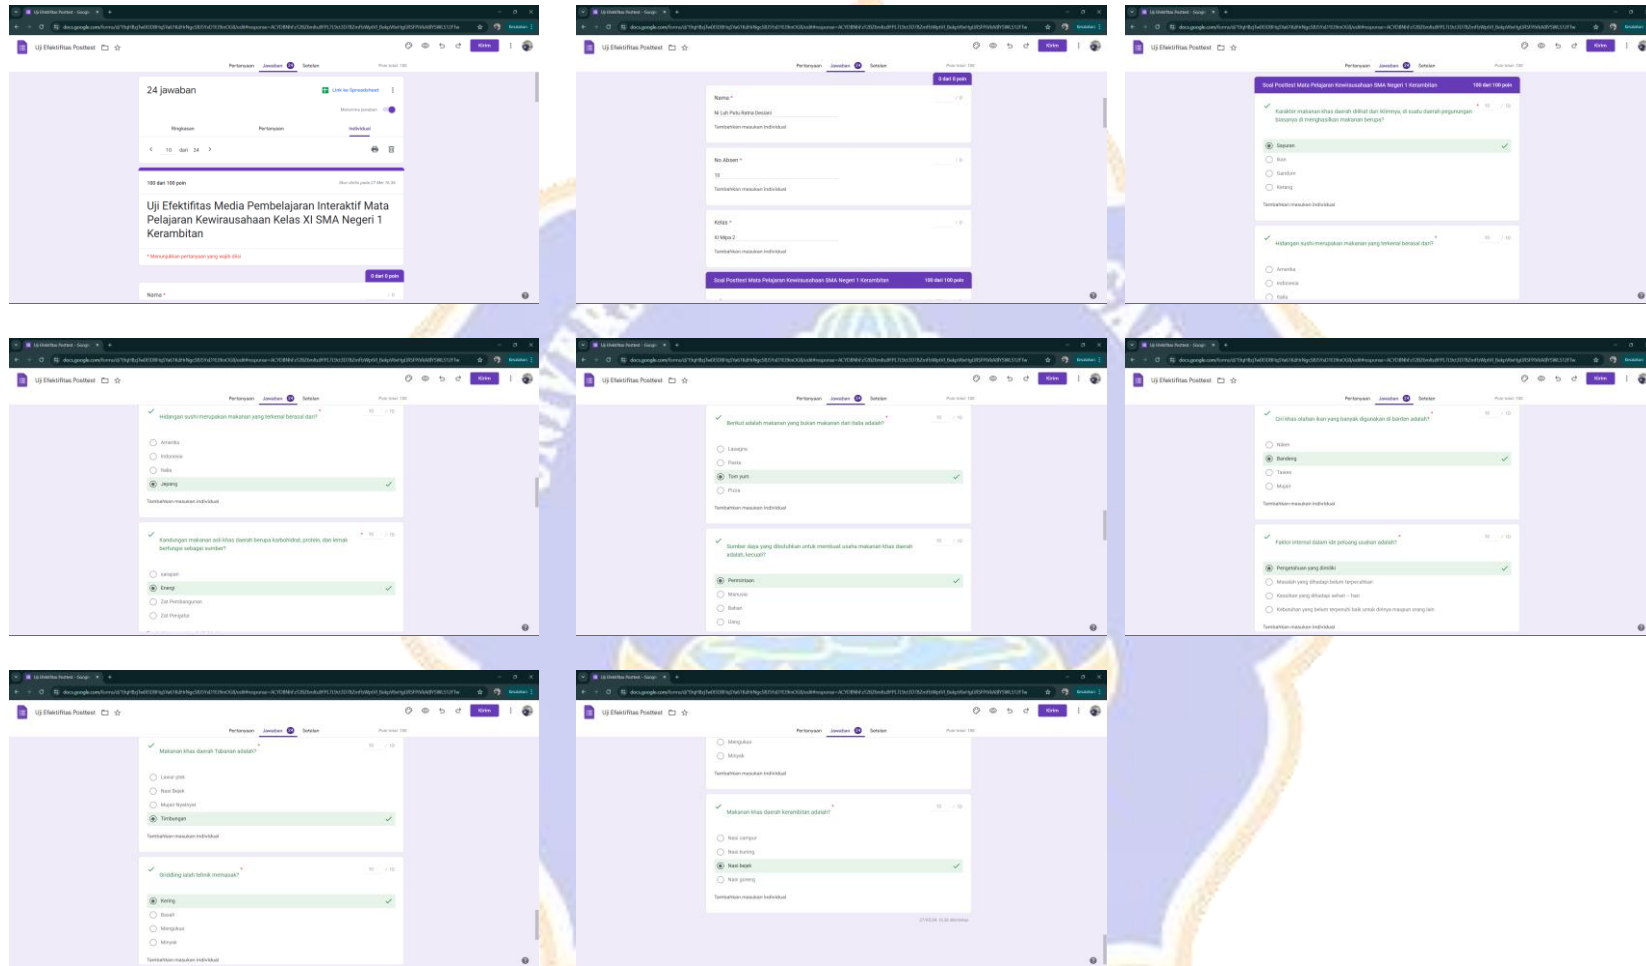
Uji Efektifitas Posttest

Pertanyaan Jawaban 24 Setelan

24 jawaban

Link ke Spreadsheet

Menerima jawaban

Ringkasan Pertanyaan Individual

10 dari 24

100 dari 100 poin

Uji Efektifitas Media Pembelajaran Interaktif Mata Pelajaran Kewirausahaan Kelas XI SMA Negeri 1 Kerambitan

* Menunjukkan pertanyaan yang wajib diisi

0 dari 0 poin

Nama *

Nama *

Ni Luh Putu Ratna Dewiani

Tambahkan masukan individual

No Absen *

10

Tambahkan masukan individual

Kelas *

XI Mipa 2

Tambahkan masukan individual

Soal Posttest Mata Pelajaran Kewirausahaan SMA Negeri 1 Kerambitan 100 dari 100 poin

Soal Posttest Mata Pelajaran Kewirausahaan SMA Negeri 1 Kerambitan 100 dari 100 poin

Karakter makanan khas daerah dilihat dari iklimnya, di suatu daerah pegunungan biasanya di menghasilkan makanan berupa?

Sayuran

Ikan

Gandum

Kelapa

Tambahkan masukan individual

Hidangan sushi merupakan makanan yang terkenal berasal dari?

Amerika

Indonesia

Italia

Hidangan sushi merupakan makanan yang terkenal berasal dari?

Amerika

Indonesia

Italia

Jepang

Tambahkan masukan individual

Kandungan makanan asli khas daerah berupa karbohidrat, protein, dan lemak berfungsi sebagai sumber?

sarapan

Energi

Zat Pembangun

Zat Pengatur

Berikut adalah makanan yang bukan makanan dari Italia adalah?

Lasagna

Pasta

Tom yum

Pizza

Tambahkan masukan individual

Sumber daya yang dibutuhkan untuk membuat usaha makanan khas daerah adalah, kecuali?

Permintaan

Manusia

Bahan

Uang

Ciri khas olahan ikan yang banyak digunakan di banten adalah?

Nilam

Bandeng

Tawes

Mujair

Tambahkan masukan individual

Faktor internal dalam diri peluang usahan adalah?

Pengetahuan yang dimiliki

Masalah yang dihadapi belum terpecahkan

Kesulitan yang dihadapi sehari – hari

Kebutuhan yang belum terpenuhi baik untuk dirinya maupun orang lain

Tambahkan masukan individual

Makanan khas daerah Tabanan adalah?

Lawar plek

Nasi Bejek

Mujair Nyatnyat

Timbungan

Tambahkan masukan individual

Griddling ialah teknik memasak?

Kering

Basah

Mengukus

Minyak

Tambahkan masukan individual

Mengukus

Minyak

Tambahkan masukan individual

Makanan khas daerah Kerambitan adalah?

Nasi campur

Nasi kuning

Nasi bejek

Nasi goreng

Tambahkan masukan individual